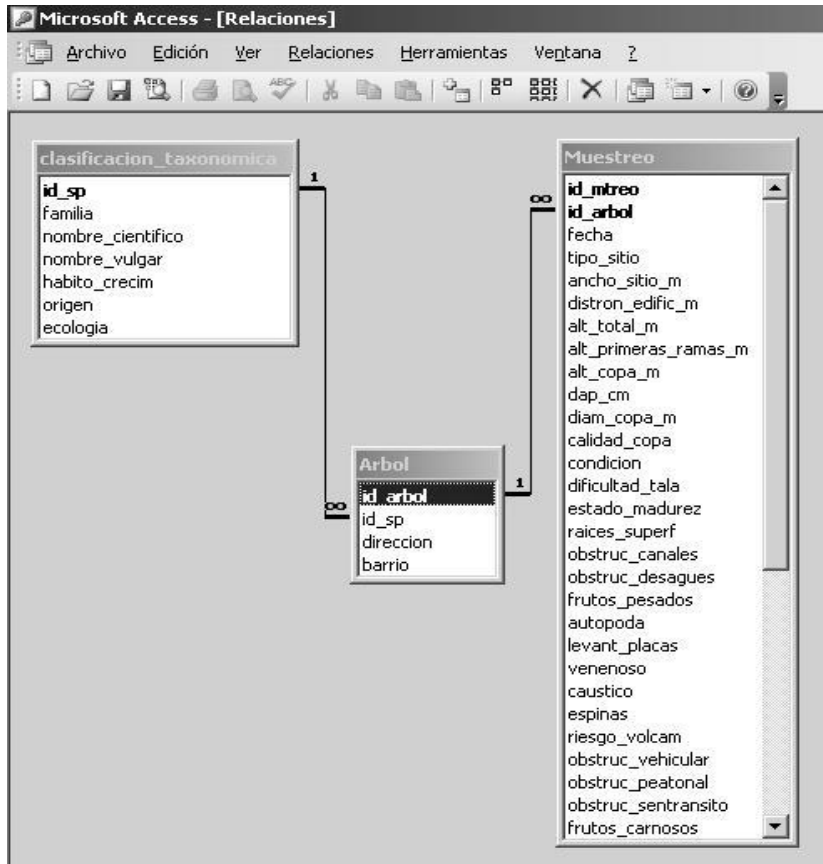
Microsoft Access - [Relaciones]

Archivo Edición Ver Relaciones Herramientas Ventana ?

clasificacion_taxonomica
id_sp
familia
nombre_cientifico
nombre_vulgar
habito_crecim
origen
ecologia

1

∞

Arbol
id_arbol
id_sp
direccion
barrio

1

∞

Muestreo
id_mtreo
id_arbol
fecha
tipo_sitio
ancho_sitio_m
distron_edific_m
alt_total_m
alt_primeras_ramas_m
alt_copa_m
dap_cm
diam_copa_m
calidad_copa
condicion
dificultad_tala
estado_madurez
raices_superf
obstruc_canales
obstruc_desagues
frutos_pesados
autopoda
levant_placas
venenoso
caustico
espinas
riesgo_volcam
obstruc_vehicular
obstruc_peatonal
obstruc_sentransito
frutos_carnosos